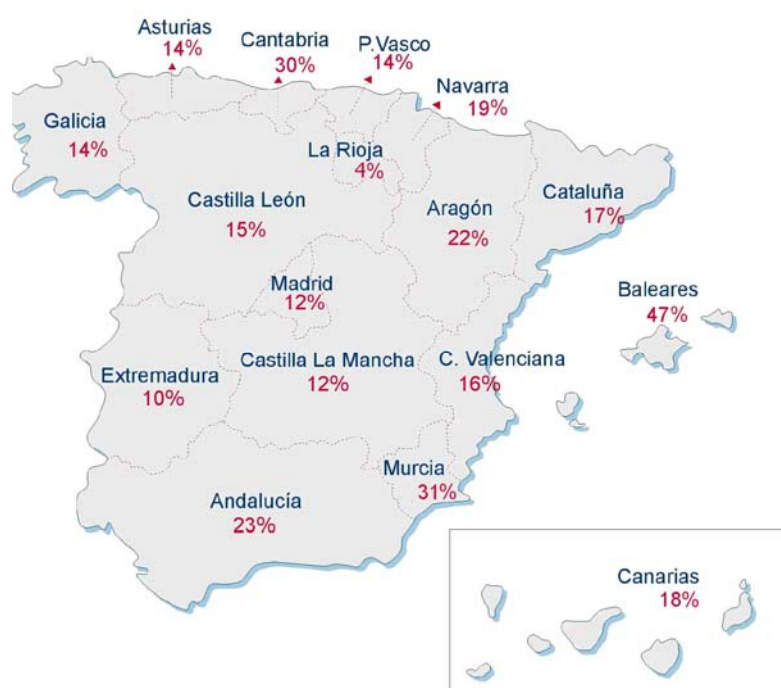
Asturias
14%

Cantabria
30%

P.Vasco
14%

Navarra
19%

Galicia
14%

La Rioja
4%

Castilla León
15%

Aragón
22%

Cataluña
17%

Madrid
12%

Baleares
47%

Extremadura
10%

Castilla La Mancha
12%

C. Valenciana
16%

Murcia
31%

Andalucía
23%

Canarias
18%